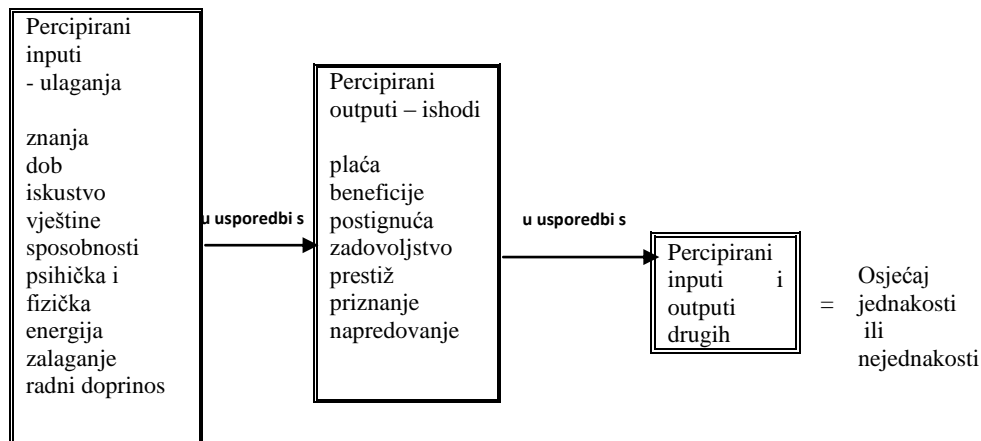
Percipirani inputi - ulaganja

znanja
dob
iskustvo
vještine
sposobnosti
psihička i fizička energija
zalaganje
radni doprinos

u usporedbi s

Percipirani outputi – ishodi

plaća
beneficije
postignuća
zadovoljstvo
prestiž
priznanje
napredovanje

u usporedbi s

Percipirani inputi i outputi drugih

=

Osjećaj jednakosti ili nejednakosti